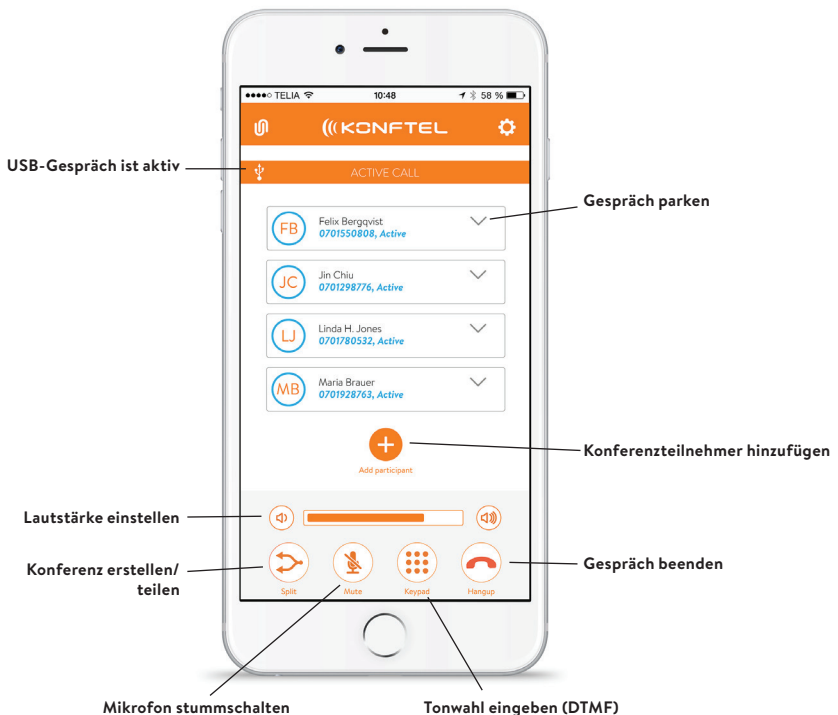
●●●●○ TELIA 10:48 58 %

KONFTEL

USB-Gespräch ist aktiv

ACTIVE CALL

Gespräch parken

FB Felix Bergqvist
0701550808, Active

JC Jin Chiu
0701298776, Active

LJ Linda H. Jones
0701780532, Active

MB Maria Brauer
0701928763, Active

Add participant

Konferenzteilnehmer hinzufügen

Lautstärke einstellen

Konferenz erstellen/ teilen

Split

Mute

Keypad

Hangup

Gespräch beenden

Mikrofon stummschalten

Tonwahl eingeben (DTMF)